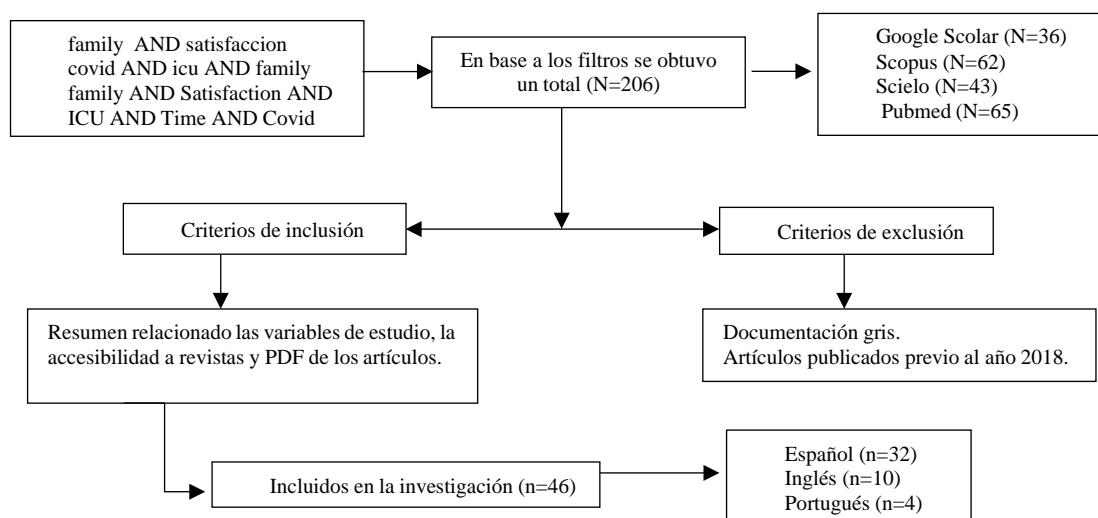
family AND satisfaccion
covid AND icu AND family
family AND Satisfaction AND ICU AND Time AND Covid

En base a los filtros se obtuvo un total (N=206)

Google Scolar (N=36)
Scopus (N=62)
Scielo (N=43)
Pubmed (N=65)

Criterios de inclusión

Criterios de exclusión

Resumen relacionado las variables de estudio, la accesibilidad a revistas y PDF de los artículos.

Documentación gris.
Artículos publicados previo al año 2018.

Incluidos en la investigación (n=46)

Español (n=32)
Inglés (n=10)
Portugués (n=4)